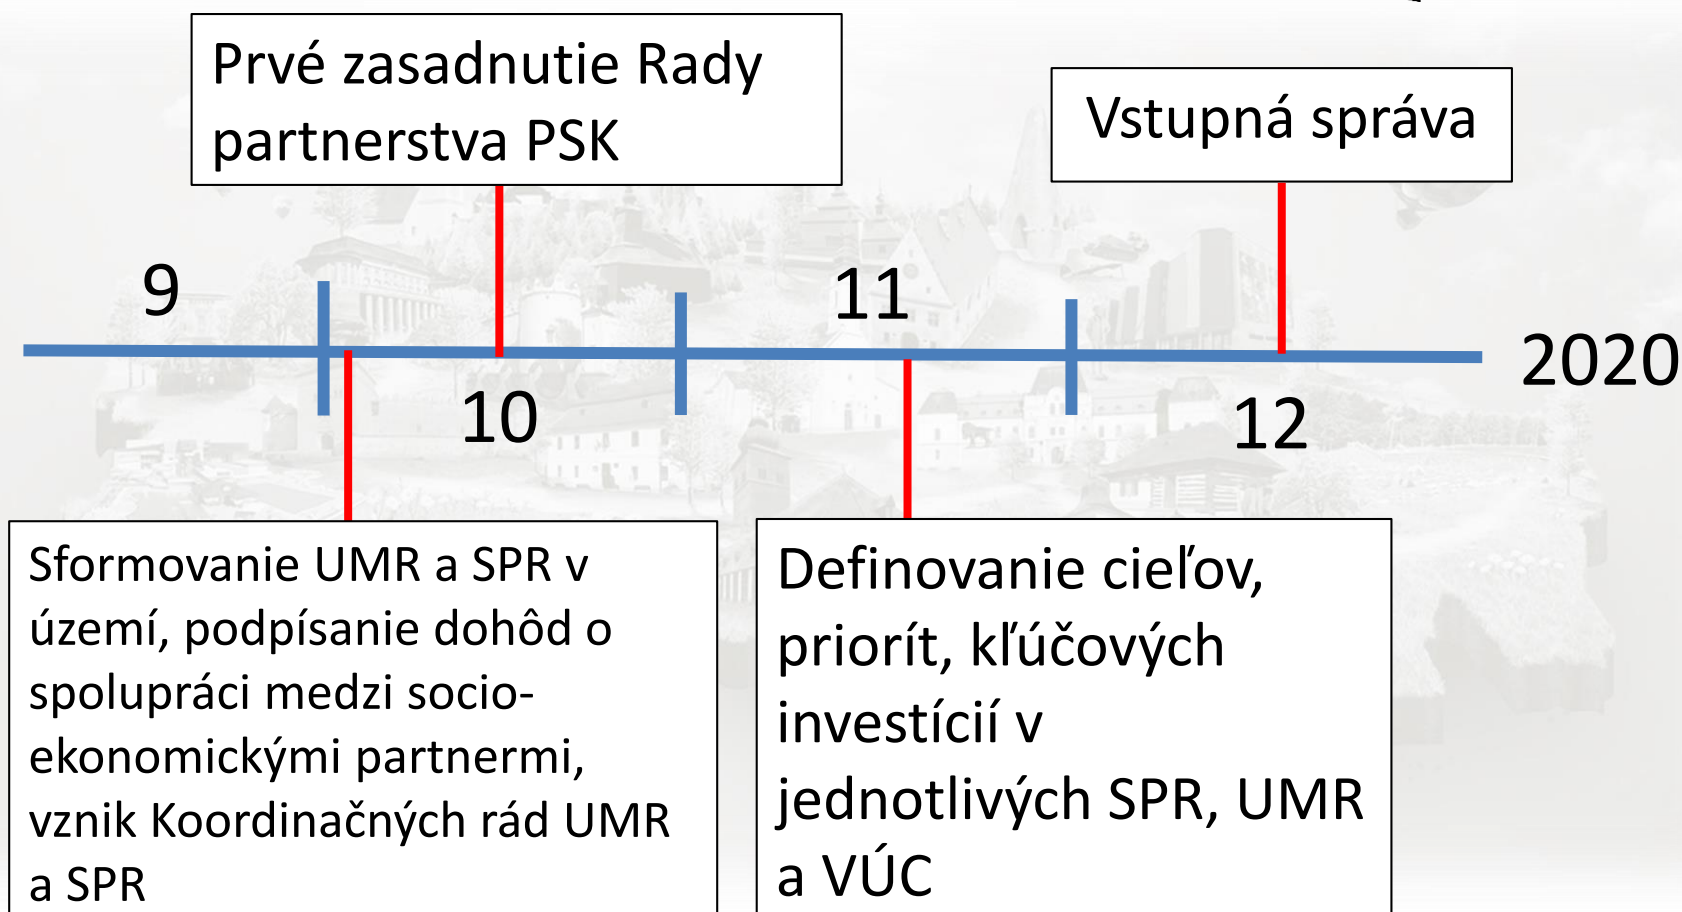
Prvé zasadnutie Rady partnerstva PSK

Vstupná správa

9

11

2020

10

12

Sformovanie UMR a SPR v území, podpísanie dohôd o spolupráci medzi socio-ekonomickými partnermi, vznik Koordinačných rád UMR a SPR

Definovanie cieľov, priorít, kľúčových investícií v jednotlivých SPR, UMR a VÚC